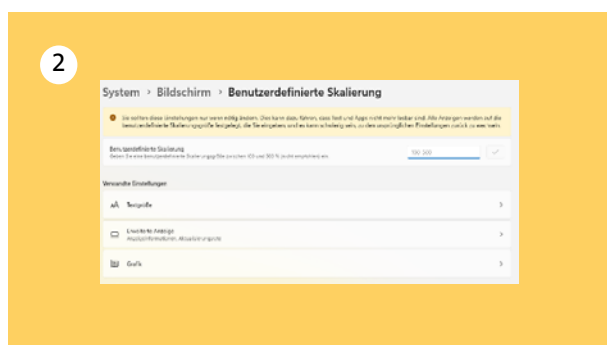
2

System › Bildschirm › Benutzerdefinierte Skalierung

Sie sollten diese Einstellungen nur wenn nötig ändern. Dies kann dazu führen, dass Text und Apps nicht mehr lesbar sind. Alle Anzeigen werden auf die benutzerdefinierte Skalierungsgröße festgelegt, die Sie eingeben, und es kann schwierig sein, zu den ursprünglichen Einstellungen zurück zu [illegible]

Benutzerdefinierte Skalierung
Geben Sie eine benutzerdefinierte Skalierungsgröße zwischen 100 und 500 % (nicht empfohlen) ein.

100-500

Verwandte Einstellungen

Textgröße

Erweiterte Anzeige
Anzeigeinformationen, Aktualisierungsrate

Grafik